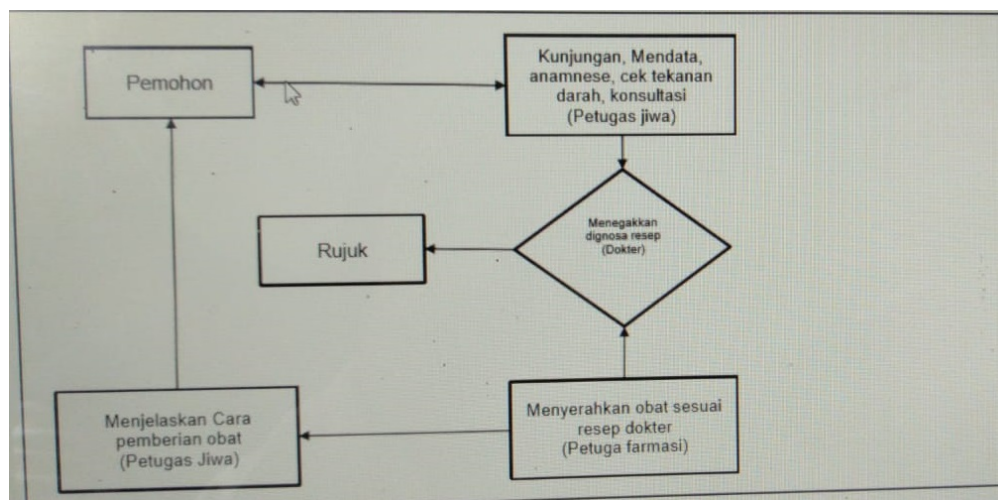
Pemohon

Kunjungan, Mendata, anamnese, cek tekanan darah, konsultasi (Petugas jiwa)

Menegakkan dignosa resep (Dokter)

Rujuk

Menjelaskan Cara pemberian obat (Petugas Jiwa)

Menyerahkan obat sesuai resep dokter (Petuga farmasi)